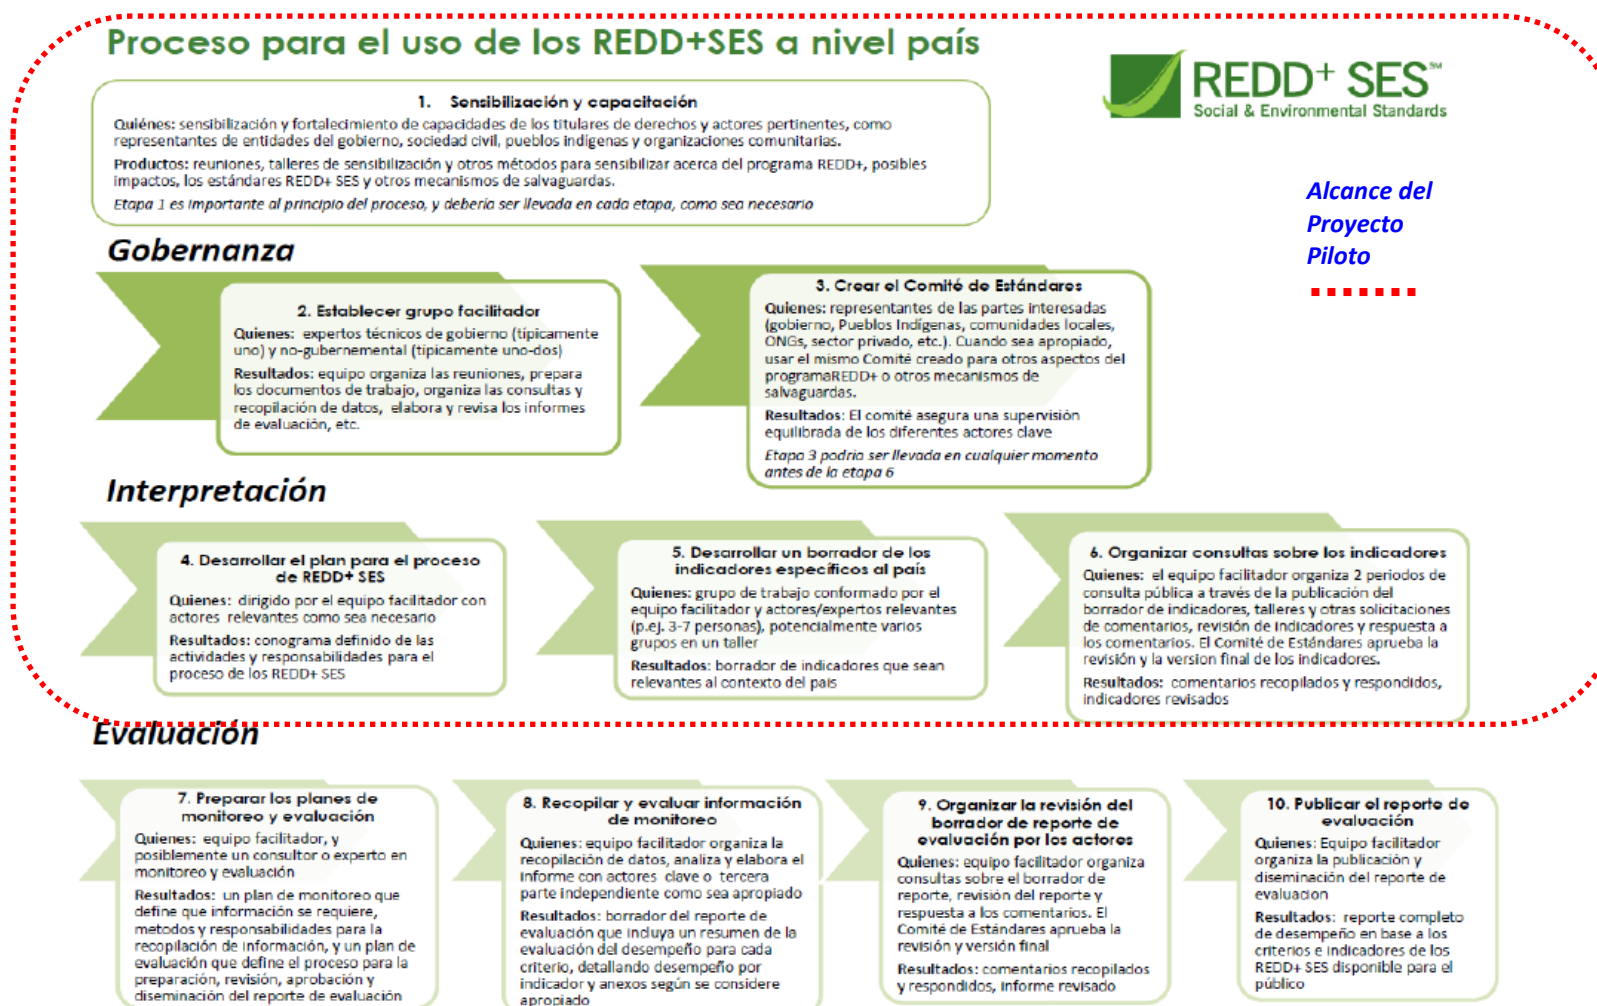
Proceso para el uso de los REDD+SES a nivel país

REDD+ SES℠
Social & Environmental Standards

1. Sensibilización y capacitación
Quiénes: sensibilización y fortalecimiento de capacidades de los titulares de derechos y actores pertinentes, como representantes de entidades del gobierno, sociedad civil, pueblos indígenas y organizaciones comunitarias.
Productos: reuniones, talleres de sensibilización y otros métodos para sensibilizar acerca del programa REDD+, posibles impactos, los estándares REDD+ SES y otros mecanismos de salvaguardas.
Etapa 1 es importante al principio del proceso, y debería ser llevada en cada etapa, como sea necesario

Alcance del Proyecto Piloto

Gobernanza

2. Establecer grupo facilitador
Quienes: expertos técnicos de gobierno (típicamente uno) y no-gubernemental (típicamente uno-dos)
Resultados: equipo organiza las reuniones, prepara los documentos de trabajo, organiza las consultas y recopilación de datos, elabora y revisa los informes de evaluación, etc.

3. Crear el Comité de Estándares
Quienes: representantes de las partes interesadas (gobierno, Pueblos Indígenas, comunidades locales, ONGs, sector privado, etc.). Cuando sea apropiado, usar el mismo Comité creado para otros aspectos del programaREDD+ o otros mecanismos de salvaguardas.
Resultados: El comité asegura una supervisión equilibrada de los diferentes actores clave
Etapa 3 podría ser llevada en cualquier momento antes de la etapa 6

Interpretación

4. Desarrollar el plan para el proceso de REDD+ SES
Quienes: dirigido por el equipo facilitador con actores relevantes como sea necesario
Resultados: conograma definido de las actividades y responsabilidades para el proceso de los REDD+ SES

5. Desarrollar un borrador de los indicadores específicos al país
Quienes: grupo de trabajo conformado por el equipo facilitador y actores/expertos relevantes (p.ej. 3-7 personas), potencialmente varios grupos en un taller
Resultados: borrador de indicadores que sean relevantes al contexto del país

6. Organizar consultas sobre los indicadores
Quienes: el equipo facilitador organiza 2 periodos de consulta pública a través de la publicación del borrador de indicadores, talleres y otras solicitaciones de comentarios, revisión de indicadores y respuesta a los comentarios. El Comité de Estándares aprueba la revisión y la version final de los indicadores.
Resultados: comentarios recopilados y respondidos, indicadores revisados

Evaluación

7. Preparar los planes de monitoreo y evaluación
Quienes: equipo facilitador, y posiblemente un consultor o experto en monitoreo y evaluación
Resultados: un plan de monitoreo que define que información se requiere, metodos y responsabilidades para la recopilación de información, y un plan de evaluación que define el proceso para la preparación, revisión, aprobación y diseminación del reporte de evaluación

8. Recopilar y evaluar información de monitoreo
Quienes: equipo facilitador organiza la recopilación de datos, analiza y elabora el informe con actores clave o tercera parte independiente como sea apropiado
Resultados: borrador del reporte de evaluación que incluya un resumen de la evaluación del desempeño para cada criterio, detallando desempeño por indicador y anexos según se considere apropiado

9. Organizar la revisión del borrador de reporte de evaluación por los actores
Quienes: equipo facilitador organiza consultas sobre el borrador de reporte, revisión del reporte y respuesta a los comentarios. El Comité de Estándares aprueba la revisión y versión final
Resultados: comentarios recopilados y respondidos, informe revisado

10. Publicar el reporte de evaluación
Quienes: Equipo facilitador organiza la publicación y diseminación del reporte de evaluacion
Resultados: reporte completo de desempeño en base a los criterios e indicadores de los REDD+ SES disponible para el público